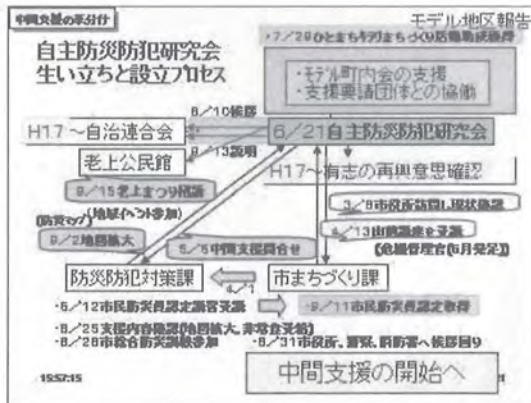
中間支援の手分け

モデル地区報告

自主防災防犯研究会
生い立ちと設立プロセス

・7／29ひとまちモデルまちづくり活動助成採択

・モデル町内会の支援
・支援要請団体との協働

6／10接触

H17～自治連合会

6／21自主防災防犯研究会

6／13説明

老上公民館

H17～有志の再興意思確認

9／15老上まつり相談

(防災マップ)(地域イベント参加)

3／9市役所訪問し現状確認

9／2地図拡大

5／5中間支援調合せ

4／13市職員へ支援

(危機管理官(6月発足))

防災防犯対策課

4／1

市まちづくり課

・6／12市民防災員認定講習支援

・8／11市民防災員認定取得

・8／25支援内容協議(地図拡大、非常食支給)

・8／28市総合防災訓練参加

・8／31市役所、署関、消防署へ核部員9

15:57:15

中間支援の開始へ